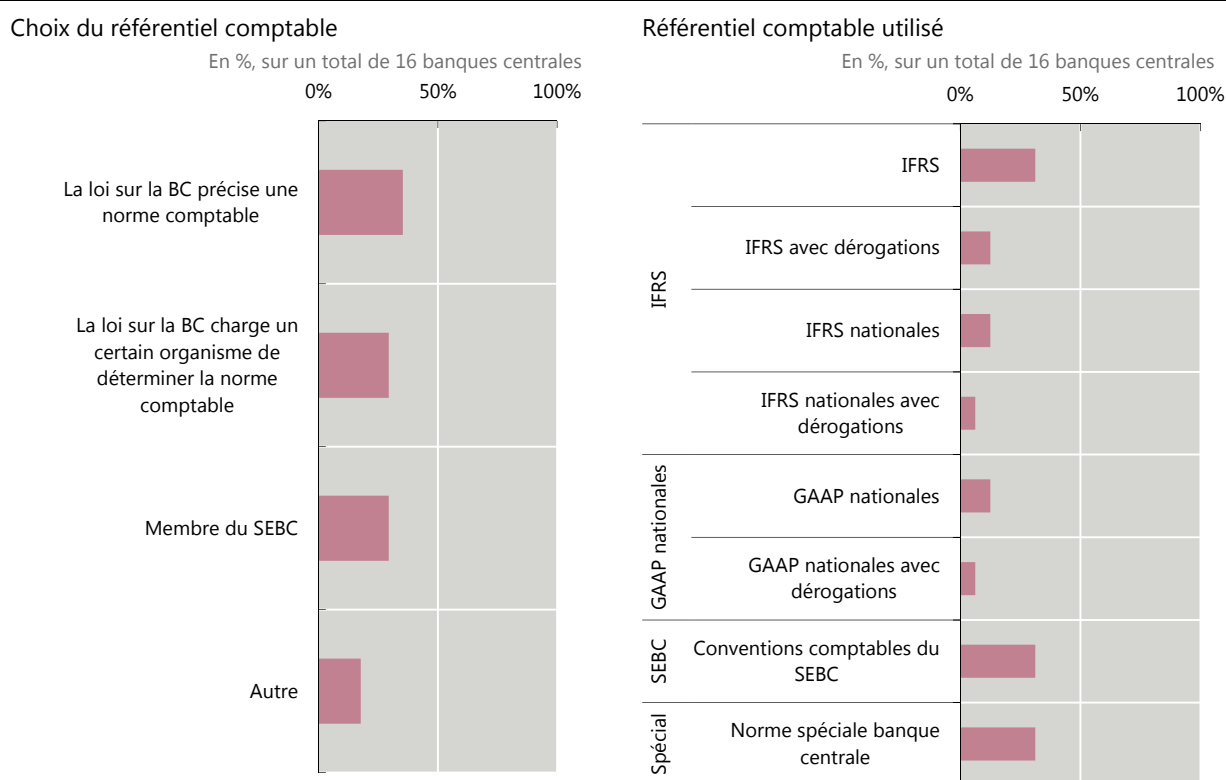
Choix du référentiel comptable

En %, sur un total de 16 banques centrales

0% 50% 100%

La loi sur la BC précise une norme comptable

La loi sur la BC charge un certain organisme de déterminer la norme comptable

Membre du SEBC

Autre

Référentiel comptable utilisé

En %, sur un total de 16 banques centrales

0% 50% 100%

IFRS

IFRS

IFRS avec dérogations

IFRS nationales

IFRS nationales avec dérogations

GAAP nationales

GAAP nationales

GAAP nationales avec dérogations

SEBC

Conventions comptables du SEBC

Spécial

Norme spéciale banque centrale